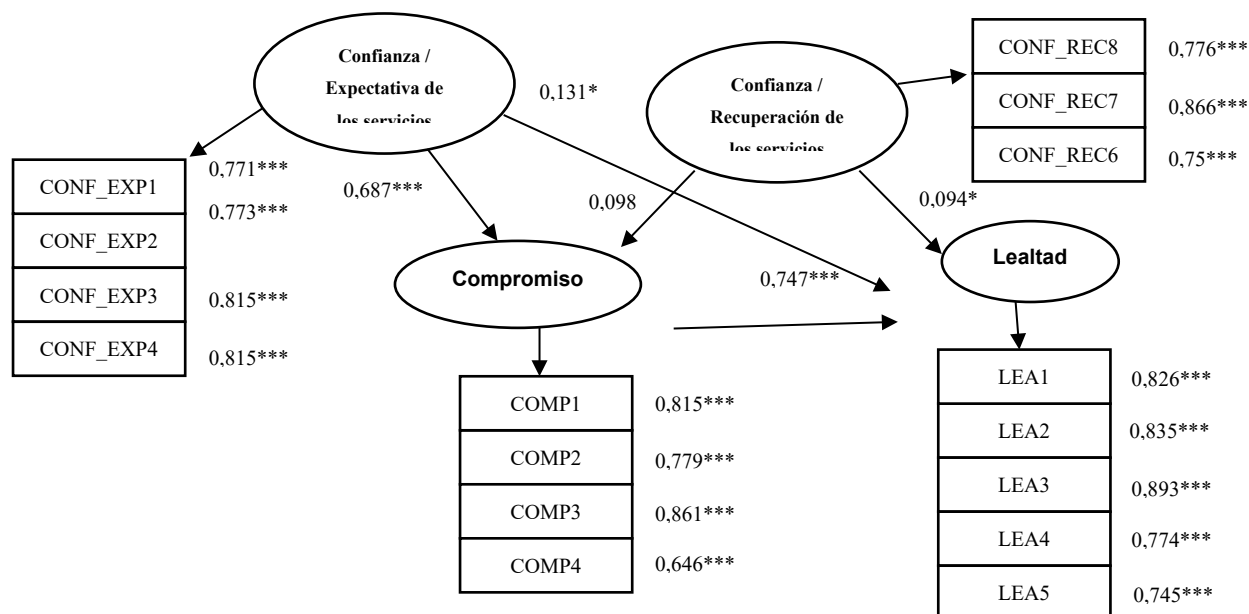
Confianza / Expectativa de los servicios

0,131*

Confianza / Recuperación de los servicios

CONF_REC8 0,776***
CONF_REC7 0,866***
CONF_REC6 0,75***

CONF_EXP1 0,771***
CONF_EXP2 0,773***
CONF_EXP3 0,815***
CONF_EXP4 0,815***

0,687***

0,098

0,094*

Compromiso

0,747***

Lealtad

COMP1 0,815***
COMP2 0,779***
COMP3 0,861***
COMP4 0,646***

LEA1 0,826***
LEA2 0,835***
LEA3 0,893***
LEA4 0,774***
LEA5 0,745***